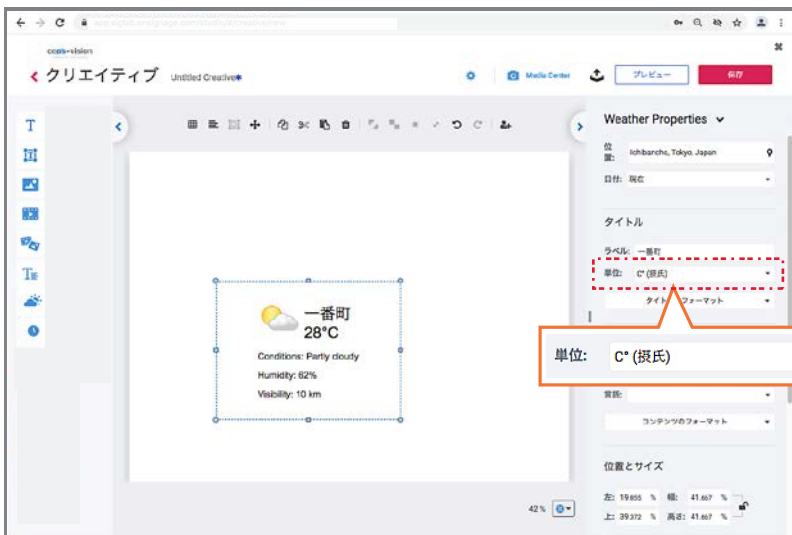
coms-vision

‹ クリエイティブ Untitled Creative*

Media Center プレビュー 保存

Weather Properties

位置: Ichibancho, Tokyo, Japan

日付: 現在

タイトル

ラベル: 一番町

単位: C° (摂氏)

タイト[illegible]フォーマット

単位: C° (摂氏)

言語:

コンテンツのフォーマット

位置とサイズ

左: 19.655 % 幅: 41.667 %

上: 39.372 % 高さ: 41.667 %

一番町
28°C

Conditions: Partly cloudy
Humidity: 62%
Visibility: 10 km

42%